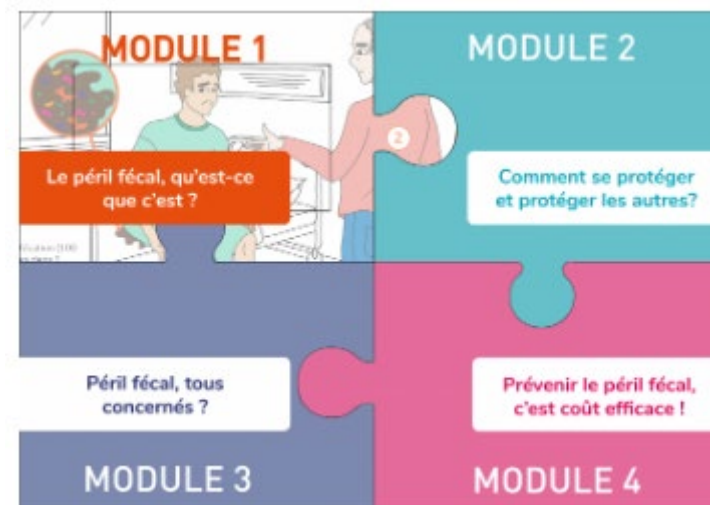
MODULE 1

Le péril fécal, qu'est-ce que c'est ?

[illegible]

2

MODULE 2

Comment se protéger et protéger les autres?

Péril fécal, tous concernés ?

MODULE 3

Prévenir le péril fécal, c'est coût efficace !

MODULE 4